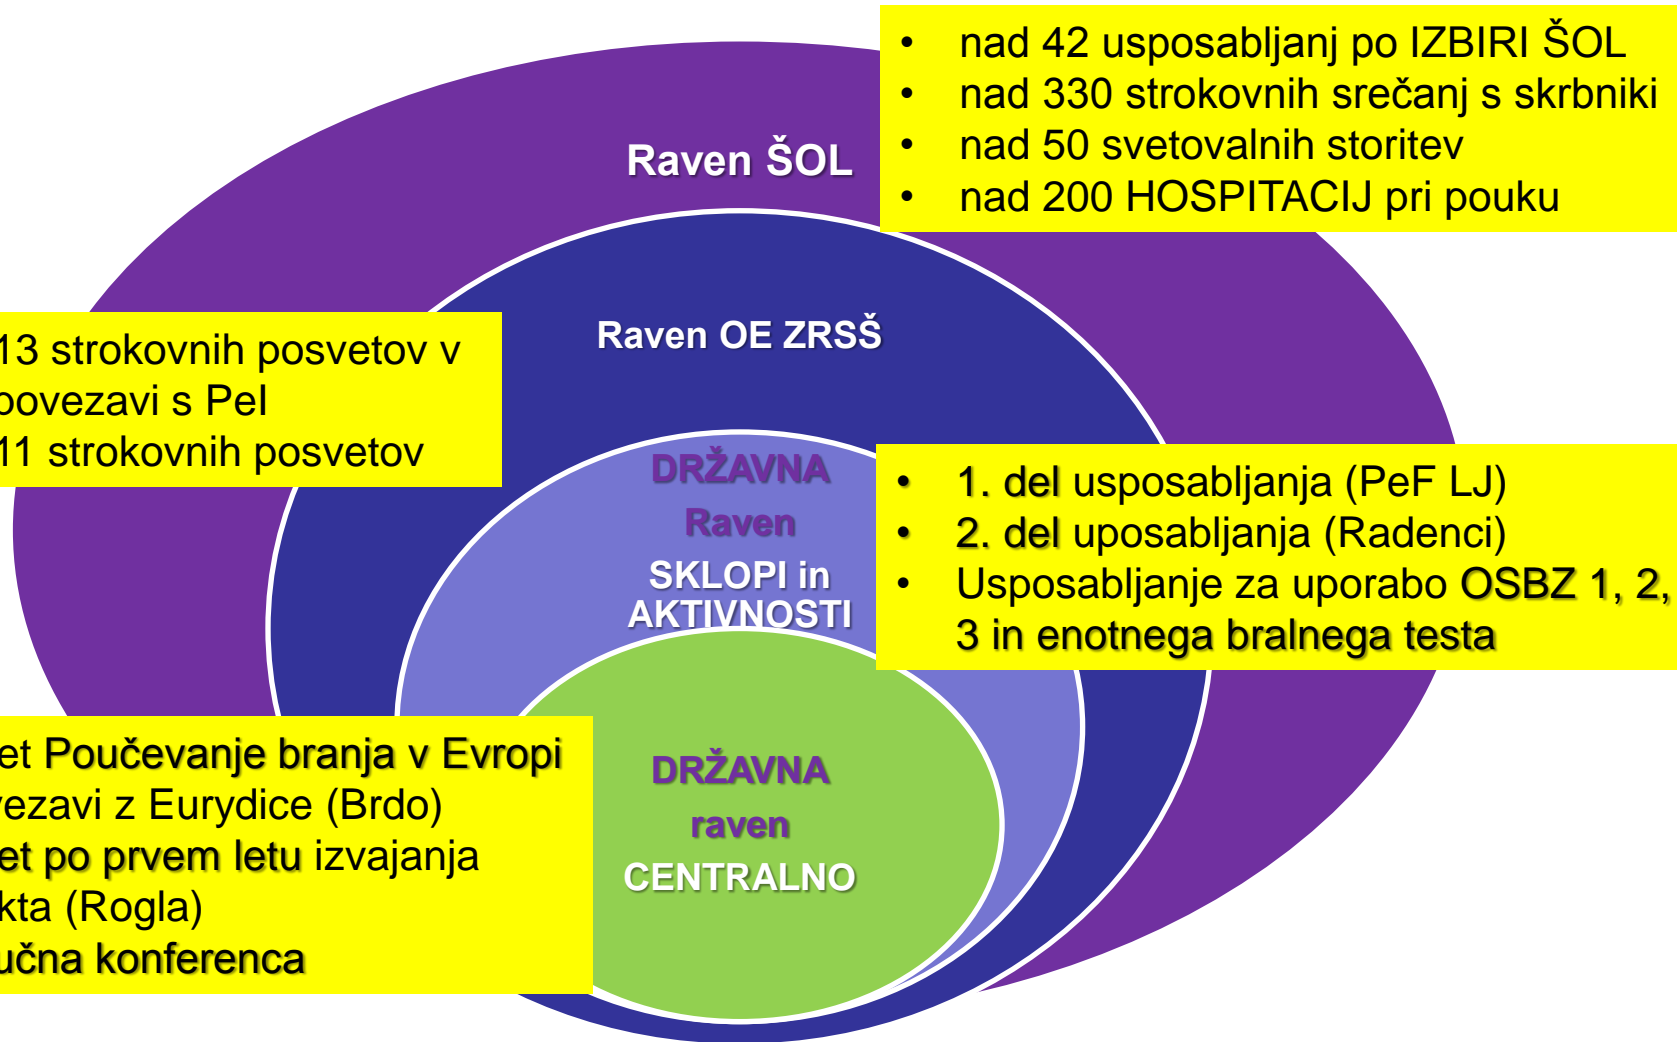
• nad 42 usposabljanj po IZBIRI ŠOL
• nad 330 strokovnih srečanj s skrbniki
• nad 50 svetovalnih storitev
• nad 200 HOSPITACIJ pri pouku

Raven ŠOL

Raven OE ZRSŠ

13 strokovnih posvetov v povezavi s PeI
11 strokovnih posvetov

DRŽAVNA Raven SKLOPI in AKTIVNOSTI

• 1. del usposabljanja (PeF LJ)
• 2. del uposabljanja (Radenci)
• Usposabljanje za uporabo OSBZ 1, 2, 3 in enotnega bralnega testa

DRŽAVNA raven CENTRALNO

et Poučevanje branja v Evropi
vezavi z Eurydice (Brdo)
et po prvem letu izvajanja
kta (Rogla)
učna konferenca